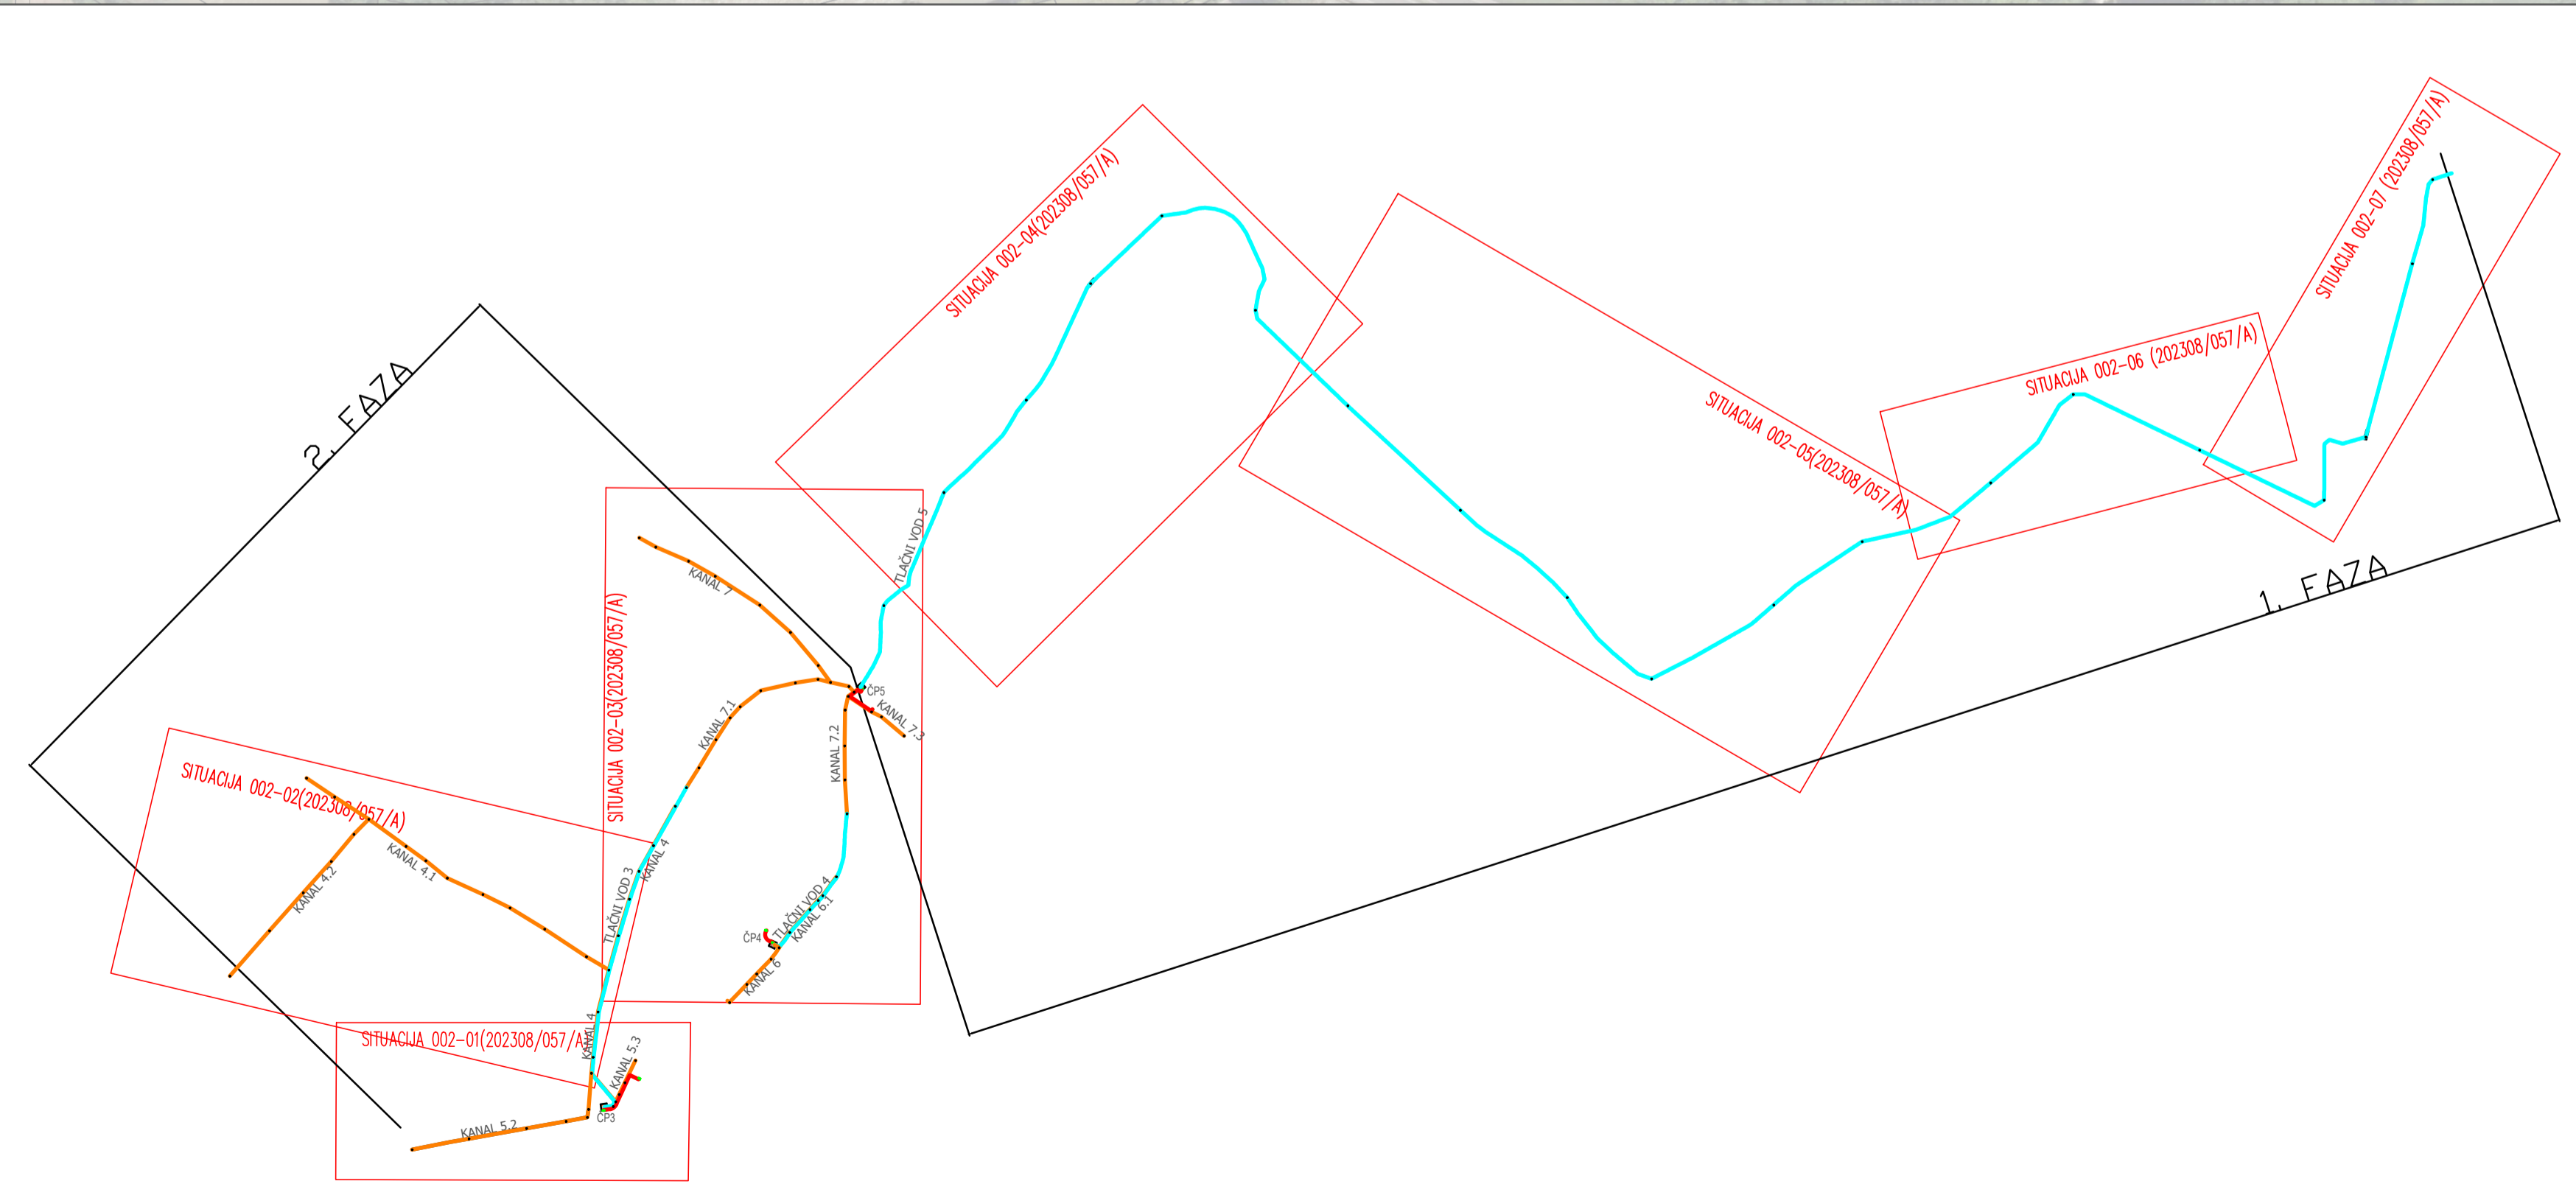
2. FAZA

1. FAZA

SITUACIJA 002-04(202308/057/A)

SITUACIJA 002-05(202308/057/A)

SITUACIJA 002-06 (202308/057/A)

SITUACIJA 002-07 (202308/057/A)

SITUACIJA 002-03(202308/057/A)

SITUACIJA 002-02(202308/057/A)

SITUACIJA 002-01(202308/057/A)

TLAČNI VOD 5

KANAL 7

ČP5

KANAL 7.3

KANAL 7.1

KANAL 7.2

KANAL 4

KANAL 4.1

KANAL 4.2

TLAČNI VOD 3

TLAČNI VOD 4

KANAL 6.1

ČP4

KANAL 6

KANAL 4

KANAL 5.3

ČP3

KANAL 5.2